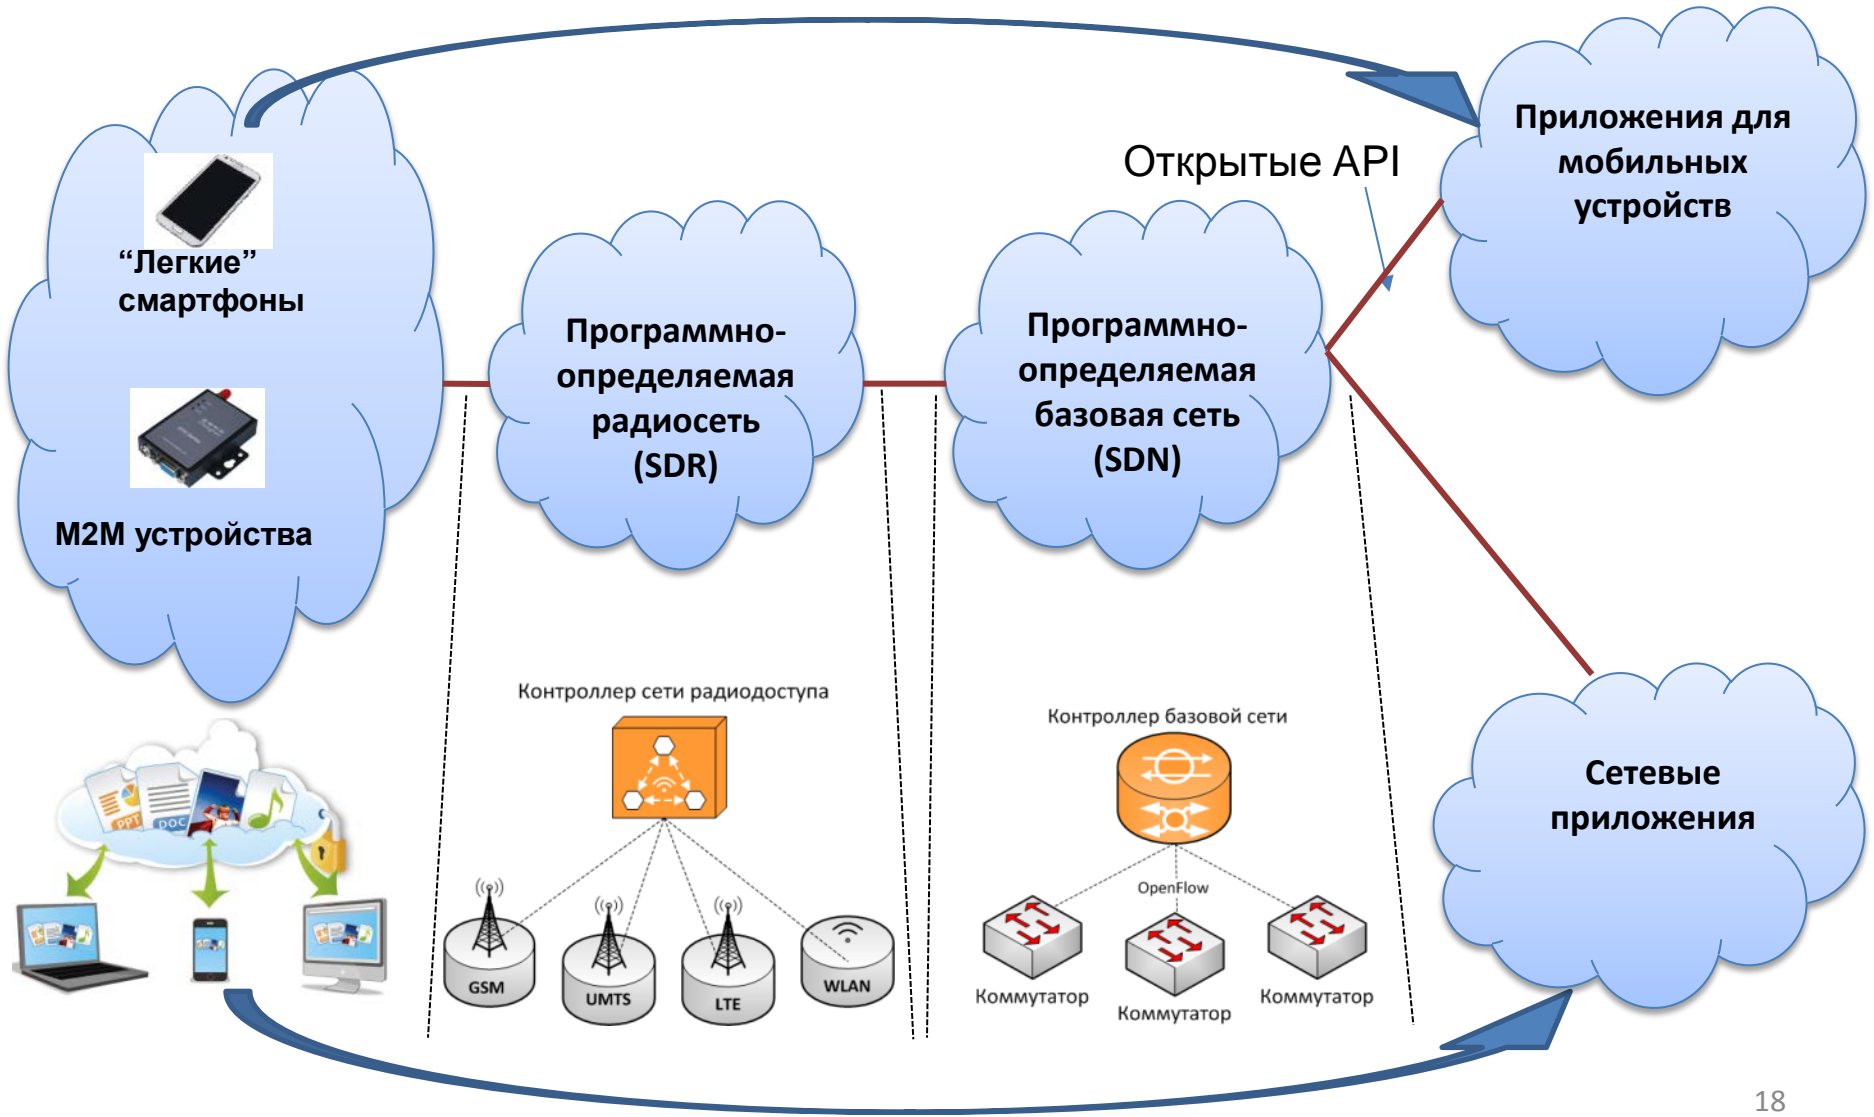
“Легкие” смартфоны

M2M устройства

Программно-определяемая радиосеть (SDR)

Программно-определяемая базовая сеть (SDN)

Открытые API

Приложения для мобильных устройств

Сетевые приложения

PPT
DOC

Контроллер сети радиодоступа

GSM
UMTS
LTE
WLAN

Контроллер базовой сети

OpenFlow

Коммутатор
Коммутатор
Коммутатор

18